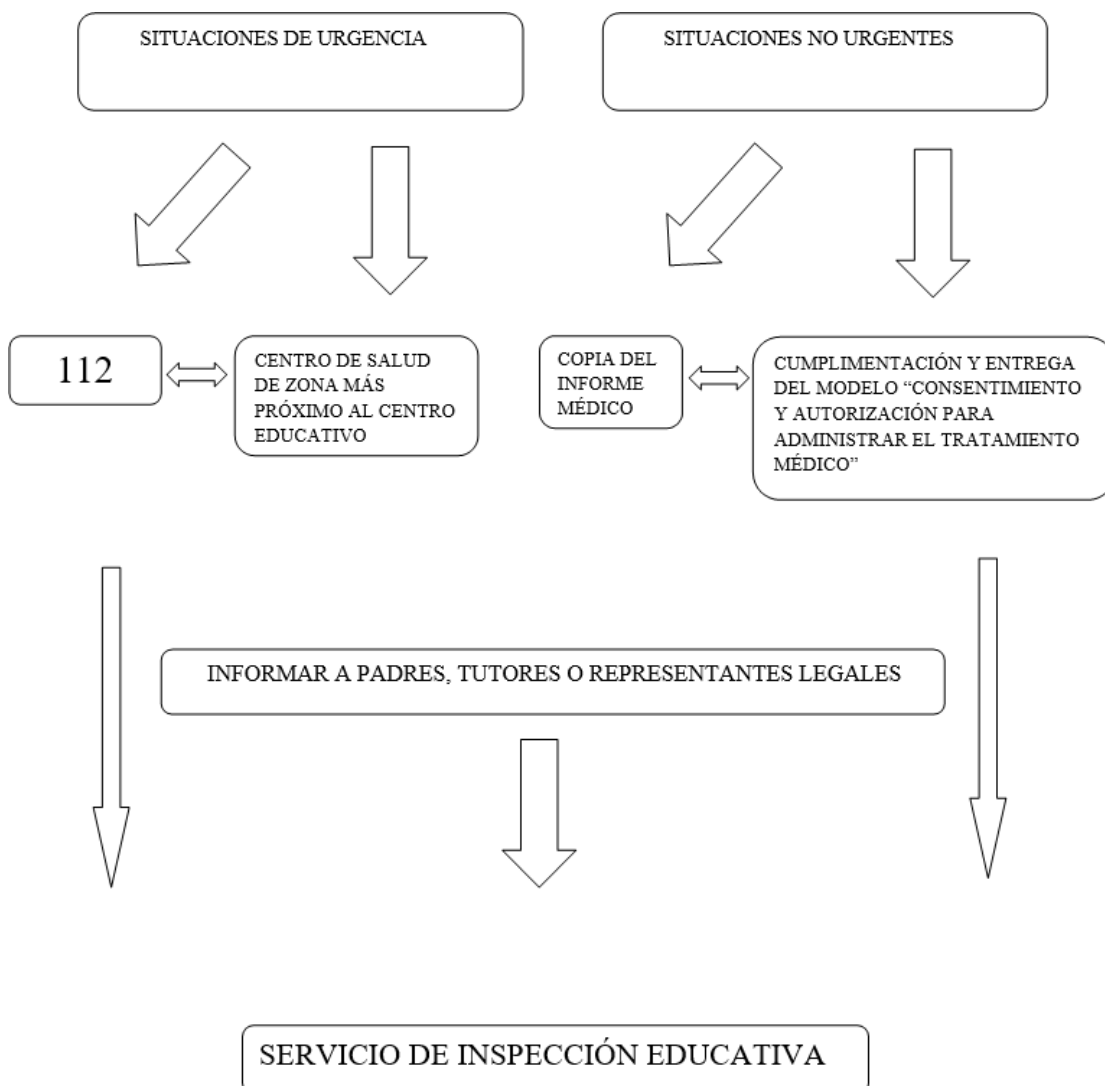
SITUACIONES DE URGENCIA

SITUACIONES NO URGENTES

112

CENTRO DE SALUD DE ZONA MÁS PRÓXIMO AL CENTRO EDUCATIVO

COPIA DEL INFORME MÉDICO

CUMPLIMENTACIÓN Y ENTREGA DEL MODELO “CONSENTIMIENTO Y AUTORIZACIÓN PARA ADMINISTRAR EL TRATAMIENTO MÉDICO”

INFORMAR A PADRES, TUTORES O REPRESENTANTES LEGALES

SERVICIO DE INSPECCIÓN EDUCATIVA